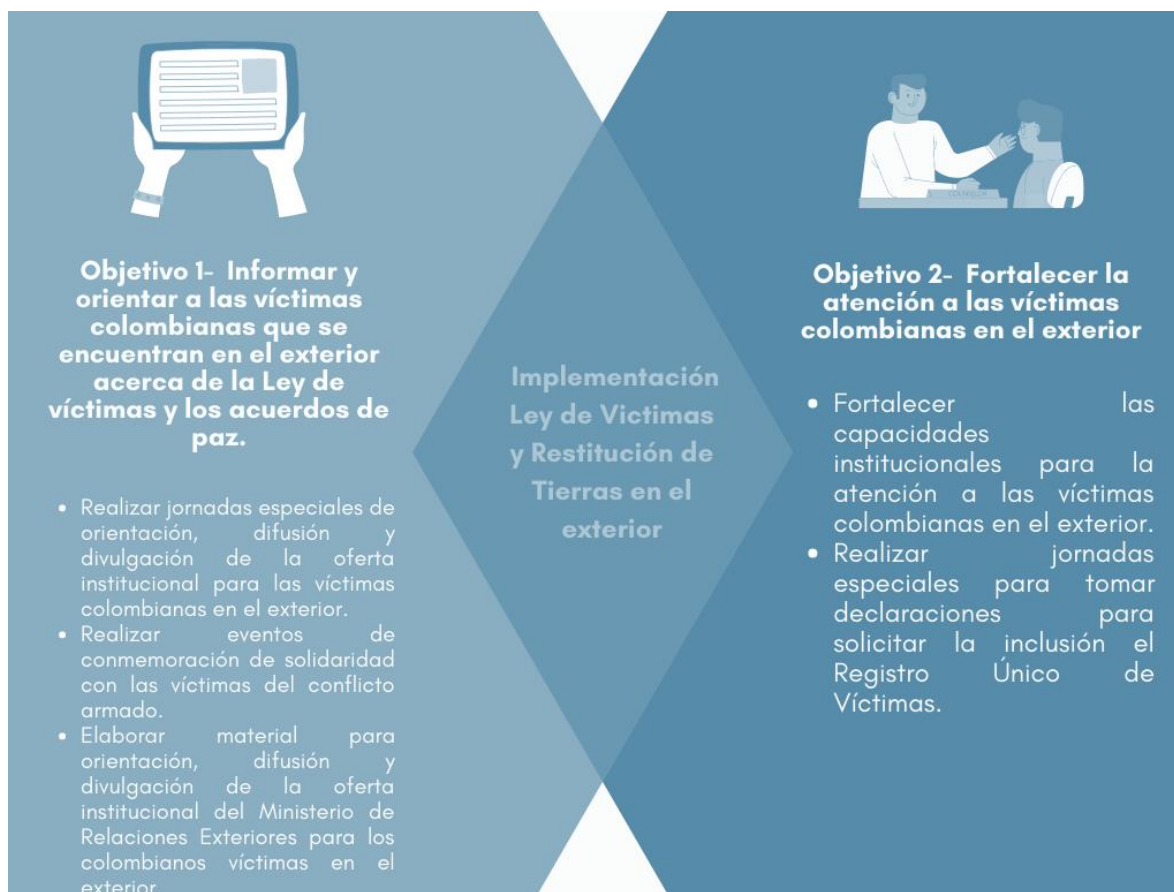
Objetivo 1- Informar y orientar a las víctimas colombianas que se encuentran en el exterior acerca de la Ley de víctimas y los acuerdos de paz.

- Realizar jornadas especiales de orientación, difusión y divulgación de la oferta institucional para las víctimas colombianas en el exterior.
- Realizar eventos de conmemoración de solidaridad con las víctimas del conflicto armado.
- Elaborar material para orientación, difusión y divulgación de la oferta institucional del Ministerio de Relaciones Exteriores para los colombianos víctimas en el exterior.

Implementación Ley de Victimas y Restitución de Tierras en el exterior

Objetivo 2- Fortalecer la atención a las víctimas colombianas en el exterior

- Fortalecer las capacidades institucionales para la atención a las víctimas colombianas en el exterior.
- Realizar jornadas especiales para tomar declaraciones para solicitar la inclusión el Registro Único de Víctimas.